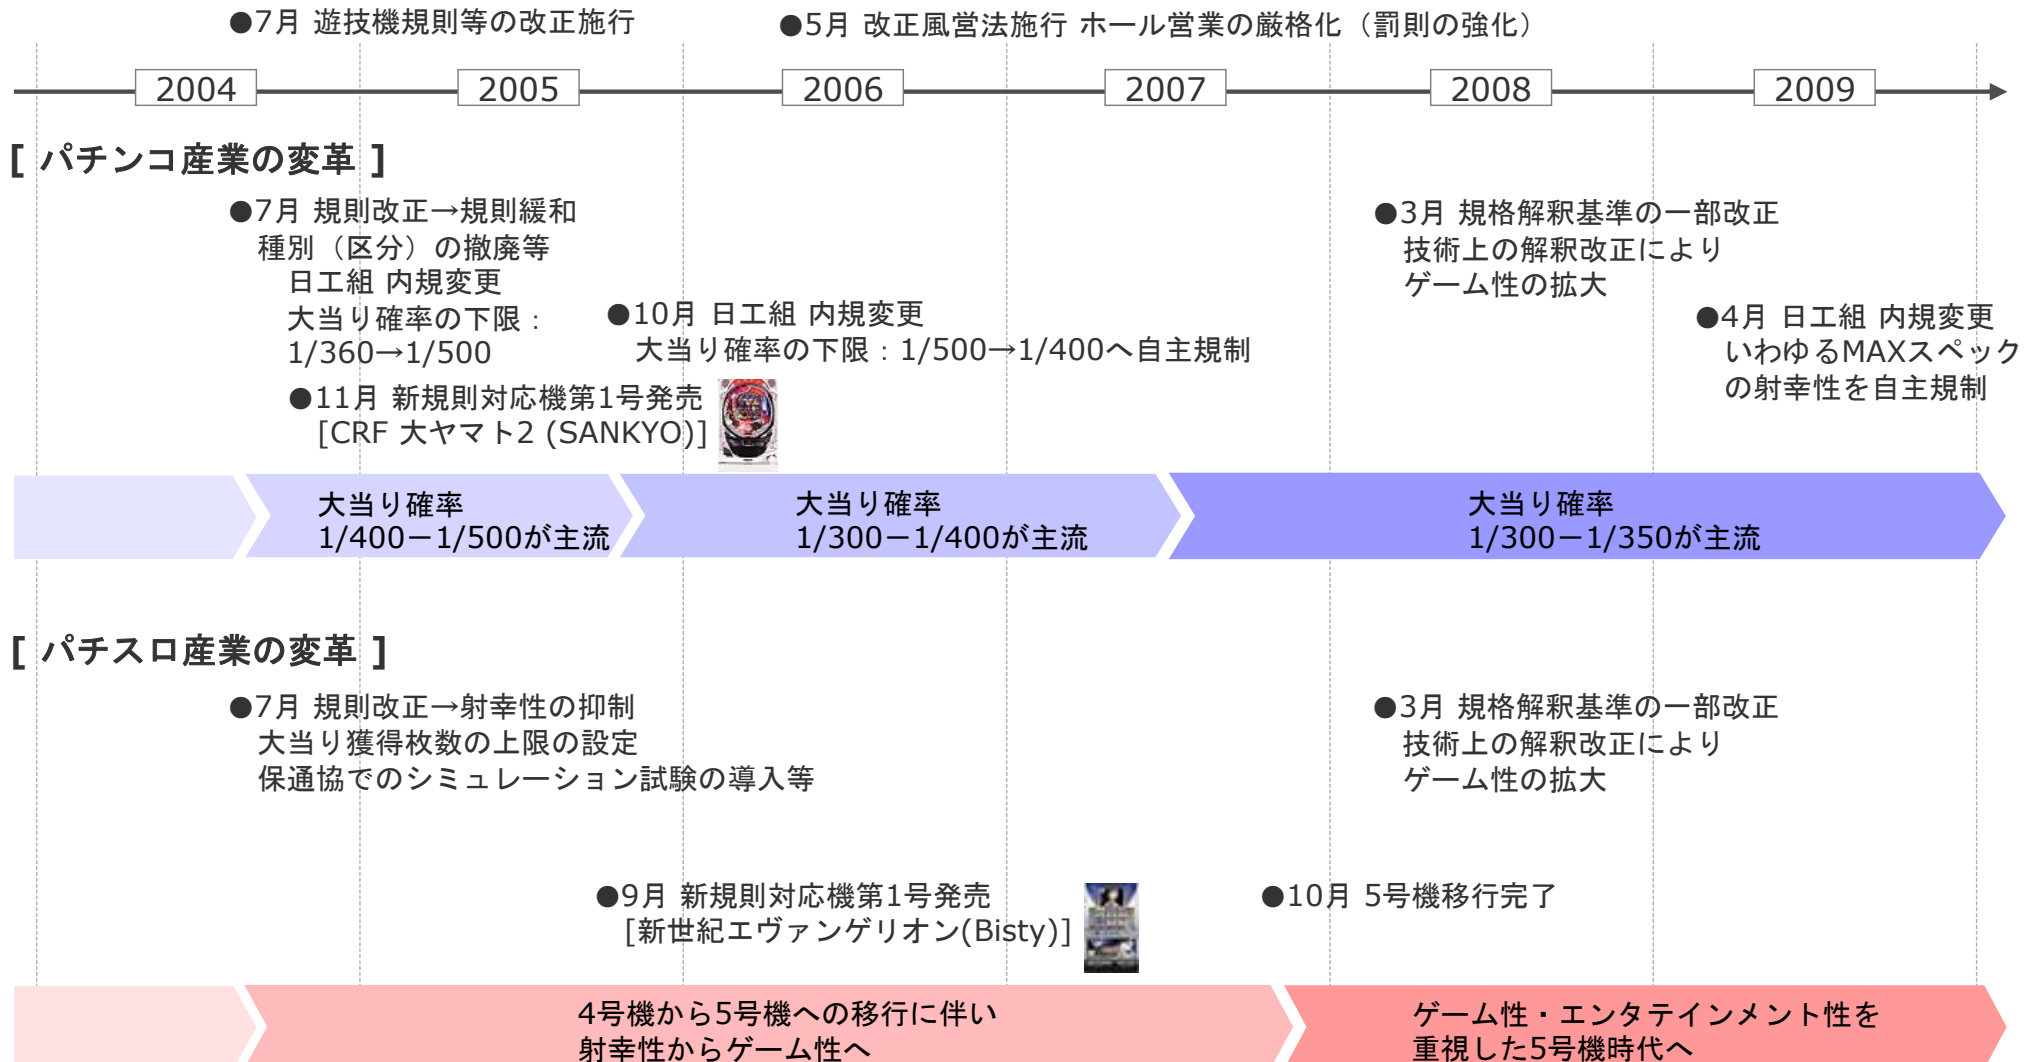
●7月 遊技機規則等の改正施行

●5月 改正風営法施行 ホール営業の厳格化（罰則の強化）

2004 2005 2006 2007 2008 2009

[ パチンコ産業の変革 ]

●7月 規則改正→規則緩和
種別（区分）の撤廃等
日工組 内規変更
大当り確率の下限：
1/360→1/500

●10月 日工組 内規変更
大当り確率の下限：1/500→1/400へ自主規制

●3月 規格解釈基準の一部改正
技術上の解釈改正により
ゲーム性の拡大

●4月 日工組 内規変更
いわゆるMAXスペック
の射幸性を自主規制

●11月 新規則対応機第1号発売
[CRF 大ヤマト2 (SANKYO)]

大当り確率
1/400ー1/500が主流

大当り確率
1/300ー1/400が主流

大当り確率
1/300ー1/350が主流

[ パチスロ産業の変革 ]

●7月 規則改正→射幸性の抑制
大当り獲得枚数の上限の設定
保通協でのシミュレーション試験の導入等

●3月 規格解釈基準の一部改正
技術上の解釈改正により
ゲーム性の拡大

●9月 新規則対応機第1号発売
[新世紀エヴァンゲリオン(Bisty)]

●10月 5号機移行完了

4号機から5号機への移行に伴い
射幸性からゲーム性へ

ゲーム性・エンタテインメント性を
重視した5号機時代へ